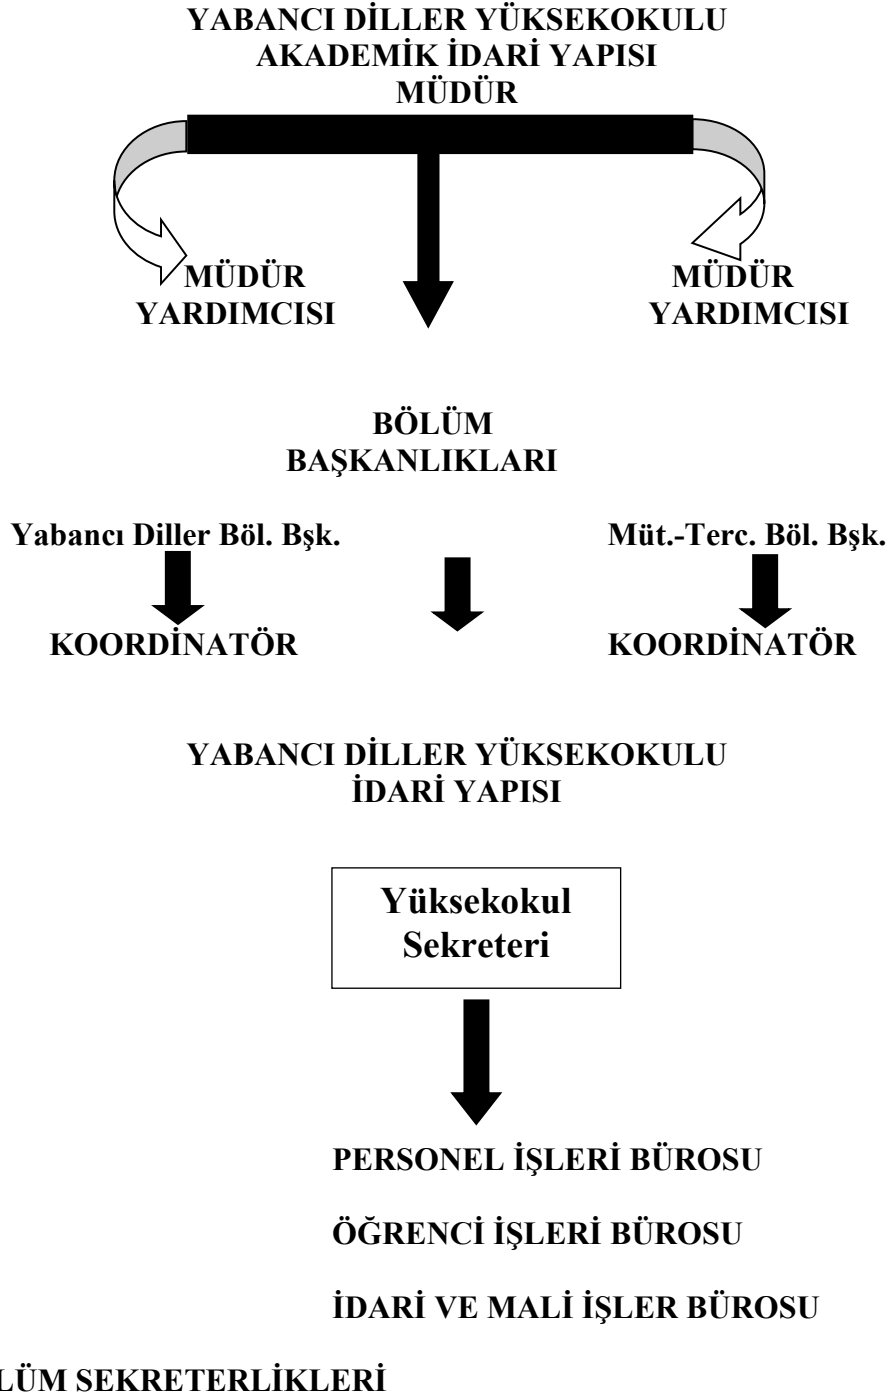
YABANCI DİLLER YÜKSEKOKULU
AKADEMİK İDARİ YAPISI
MÜDÜR

MÜDÜR
YARDIMCISI

MÜDÜR
YARDIMCISI

BÖLÜM
BAŞKANLIKLARI

Yabancı Diller Böl. Bşk.

Müt.-Terc. Böl. Bşk.

KOORDİNATÖR

KOORDİNATÖR

YABANCI DİLLER YÜKSEKOKULU
İDARİ YAPISI

Yüksekokul
Sekreteri

PERSONEL İŞLERİ BÜROSU

ÖĞRENCİ İŞLERİ BÜROSU

İDARİ VE MALİ İŞLER BÜROSU

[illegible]LÜM SEKRETERLİKLERİ